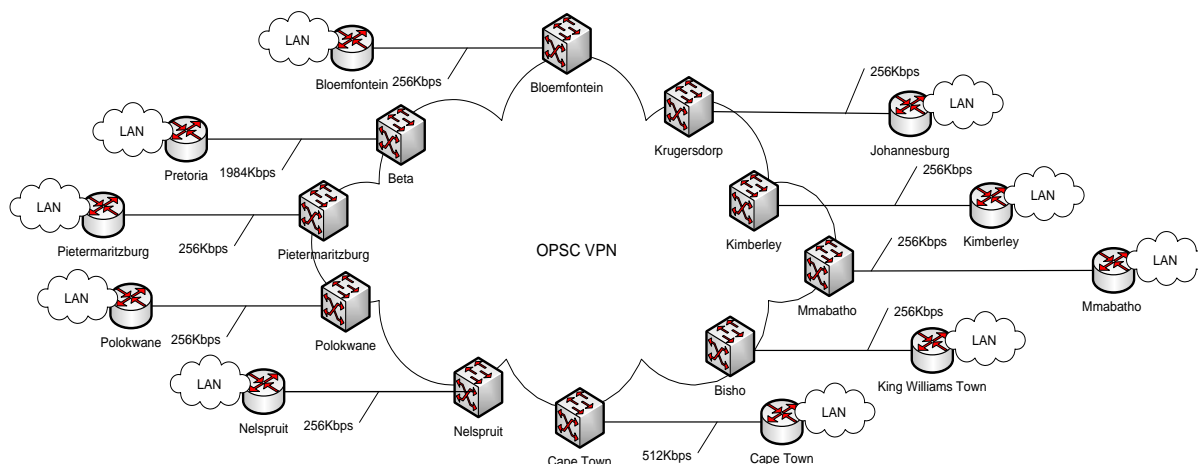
LAN
Bloemfontein
256Kbps
Bloemfontein
256Kbps
LAN
Johannesburg
Krugersdorp
LAN
Pretoria
1984Kbps
Beta
256Kbps
LAN
Kimberley
LAN
Pietermaritzburg
256Kbps
Pietermaritzburg
OPSC VPN
Kimberley
256Kbps
LAN
Mmabatho
Mmabatho
LAN
Polokwane
256Kbps
Polokwane
256Kbps
LAN
King Williams Town
Bisho
LAN
Nelspruit
256Kbps
Nelspruit
LAN
Cape Town
512Kbps
Cape Town